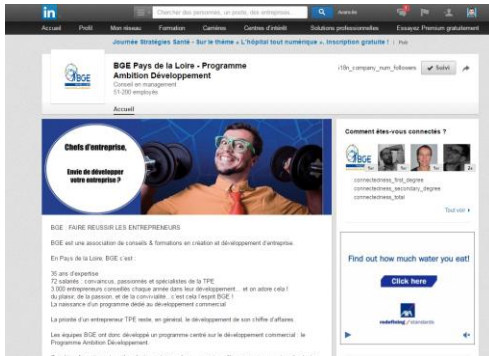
in

Chercher des personnes, un poste, des entreprises... Avancée

Accueil Profil Mon réseau Formation Carrières Centres d'intérêt Solutions professionnelles Essayez Premium gratuitement

Journée Stratégies Santé - Sur le thème « L'hôpital tout numérique ». Inscription gratuite ! · Pub

BGE

BGE Pays de la Loire - Programme Ambition Développement
Conseil en management
51-200 employés

i18n_company_num_followers ✓ Suivi

Accueil

Chefs d'entreprise,
Envie de développer votre entreprise ?

BGE : FAIRE REUSSIR LES ENTREPRENEURS

BGE est une association de conseils & formations en création et développement d'entreprise.

En Pays de la Loire, BGE c'est :

35 ans d'expertise
72 salariés : convaincus, passionnés et spécialistes de la TPE
3 000 entrepreneurs conseillés chaque année dans leur développement... et on adore cela !
du plaisir, de la passion, et de la convivialité... c'est cela l'esprit BGE !
La naissance d'un programme dédié au développement commercial

La priorité d'un entrepreneur TPE reste, en général, le développement de son chiffre d'affaires.

Les équipes BGE ont donc développé un programme centré sur le développement commercial : le Programme Ambition Développement.

Comment êtes-vous connectés ?

BGE

2+

connectedness_first_degree
connectedness_secondary_degree
connectedness_total

Tout voir ▸

Find out how much water you eat!

Click here

redefining / standards